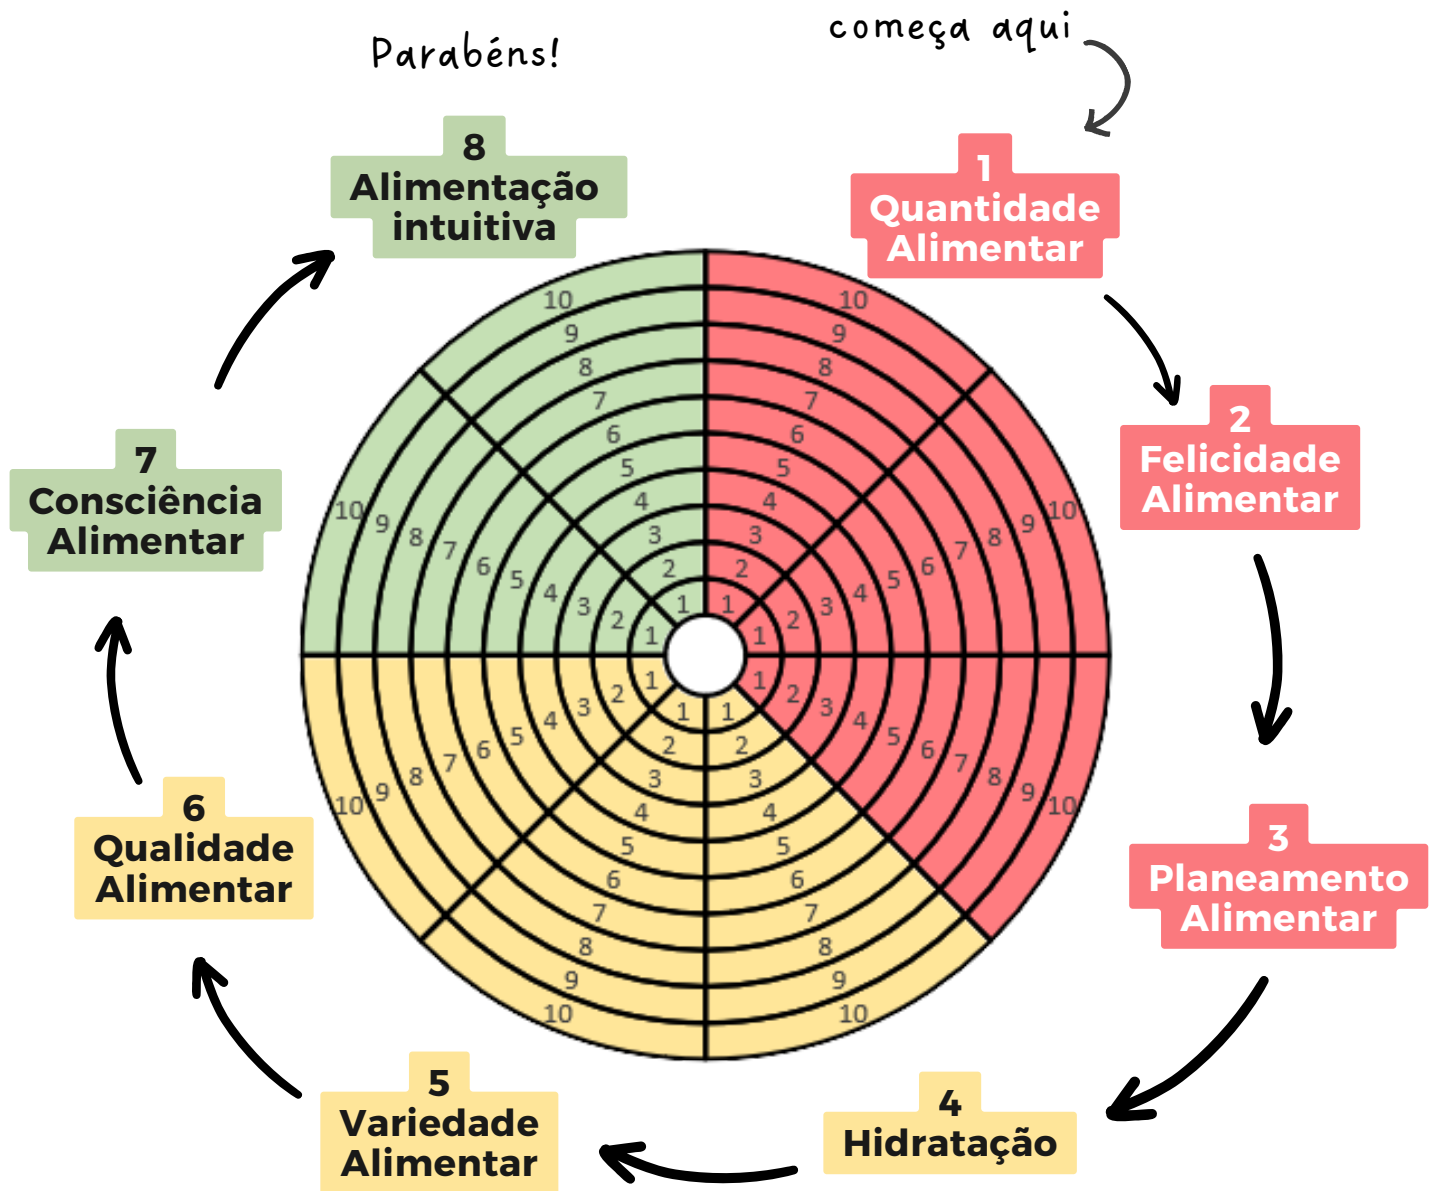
Parabéns!

começa aqui

8
Alimentação intuitiva

1
Quantidade Alimentar

2
Felicidade Alimentar

3
Planeamento Alimentar

4
Hidratação

5
Variedade Alimentar

6
Qualidade Alimentar

7
Consciência Alimentar

10 9 8 7 6 5 4 3 2 1
10 9 8 7 6 5 4 3 2 1
10 9 8 7 6 5 4 3 2 1
10 9 8 7 6 5 4 3 2 1
10 9 8 7 6 5 4 3 2 1
10 9 8 7 6 5 4 3 2 1
10 9 8 7 6 5 4 3 2 1
10 9 8 7 6 5 4 3 2 1